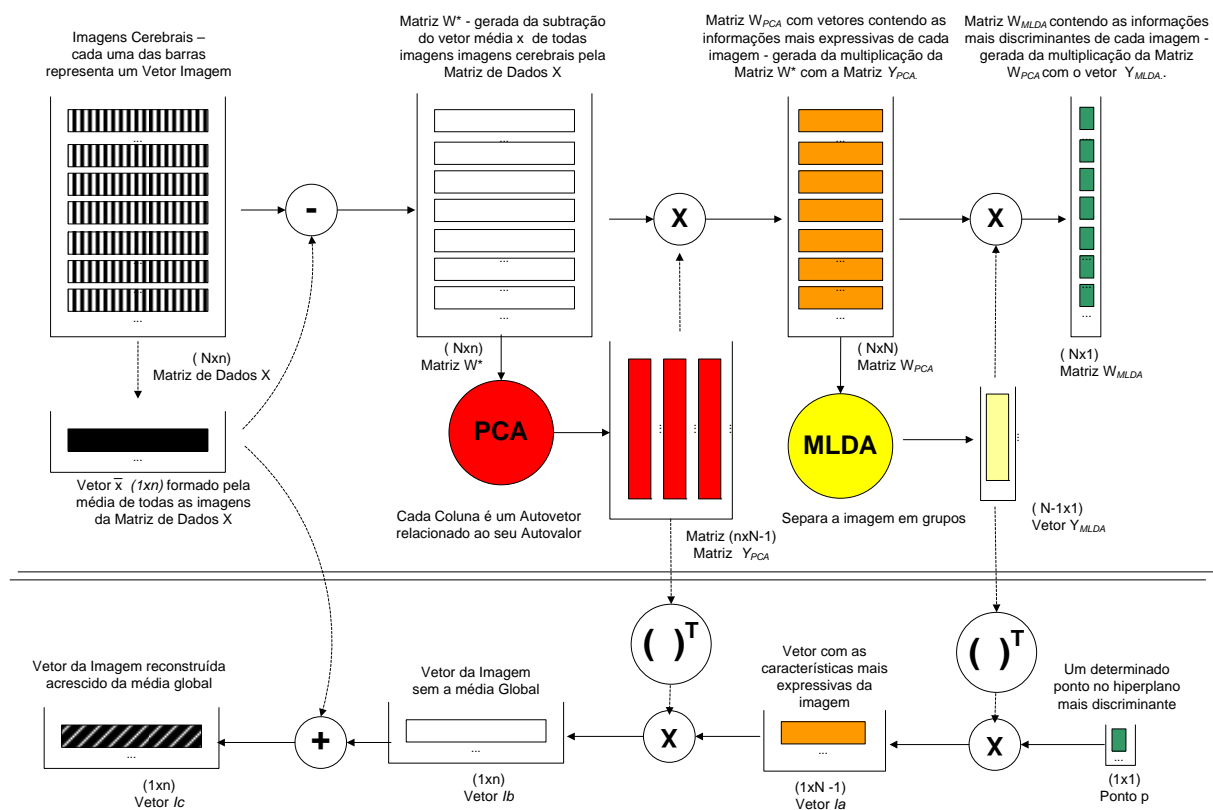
Imagens Cerebrais – cada uma das barras representa um Vetor Imagem

Matriz W* - gerada da subtração do vetor média x de todas imagens imagens cerebrais pela Matriz de Dados X

Matriz $W_{PCA}$ com vetores contendo as informações mais expressivas de cada imagem - gerada da multiplicação da Matriz W* com a Matriz $Y_{PCA}$.

Matriz $W_{MLDA}$ contendo as informações mais discriminantes de cada imagem - gerada da multiplicação da Matriz $W_{PCA}$ com o vetor $Y_{MLDA}$.

...

-

X

X

...

...

( Nxn)
Matriz de Dados X

( Nxn)
Matriz W*

( NxN)
Matriz $W_{PCA}$

( Nx1)
Matriz $W_{MLDA}$

...

PCA

MLDA

Vetor $\overline{x}$ (1xn) formado pela média de todas as imagens da Matriz de Dados X

Cada Coluna é um Autovetor relacionado ao seu Autovalor

Matriz (nxN-1)
Matriz $Y_{PCA}$

Separa a imagem em grupos

( N-1x1)
Vetor $Y_{MLDA}$

$( )^T$

$( )^T$

Vetor da Imagem reconstruída acrescido da média global

Vetor da Imagem sem a média Global

Vetor com as características mais expressivas da imagem

Um determinado ponto no hiperplano mais discriminante

+

X

X

...

...

...

(1xn)
Vetor Ic

(1xn)
Vetor Ib

(1xN -1)
Vetor Ia

(1x1)
Ponto p